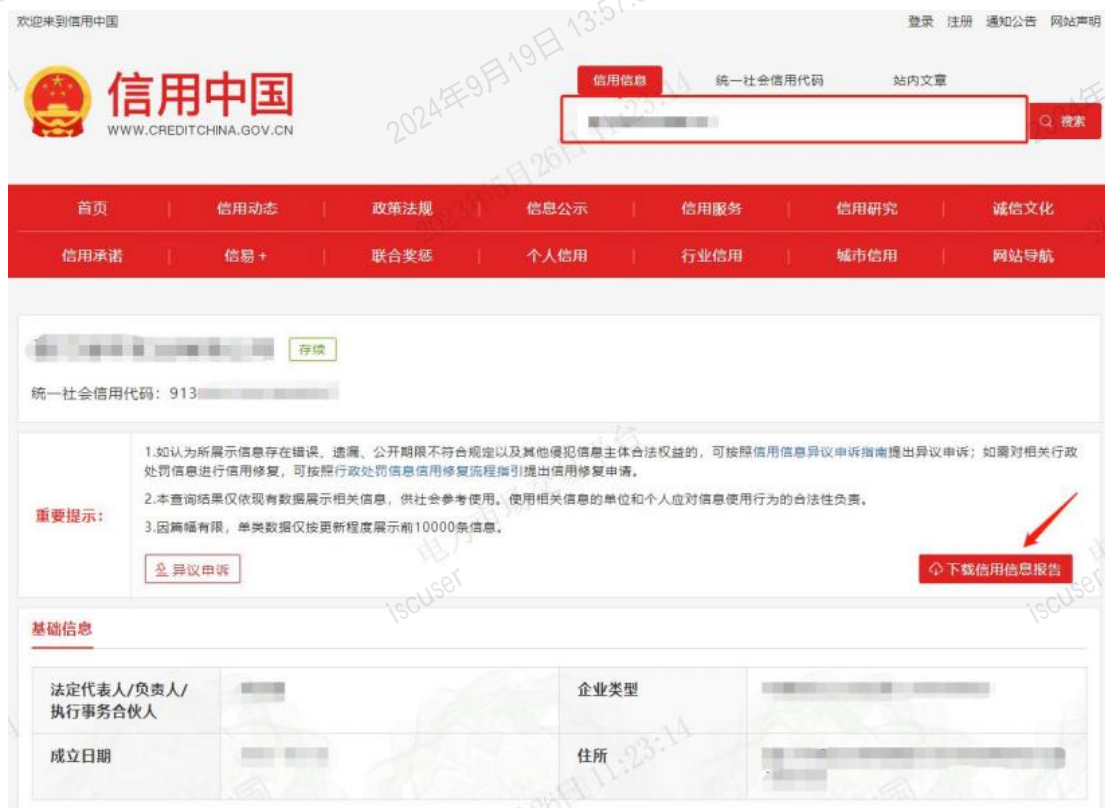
欢迎来到信用中国

登录 注册 通知公告 网站声明

信用中国
WWW.CREDITCHINA.GOV.CN

2024年9月19日 13:57

信用信息 统一社会信用代码 站内文章

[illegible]

搜索

首页 | 信用动态 | 政策法规 | 信息公示 | 信用服务 | 信用研究 | 诚信文化
信用承诺 | 信易+ | 联合奖惩 | 个人信用 | 行业信用 | 城市信用 | 网站导航

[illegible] 存续

统一社会信用代码：913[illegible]

重要提示：

1.如认为所展示信息存在错误、遗漏、公开期限不符合规定以及其他侵犯信息主体合法权益的，可按照信用信息异议申诉指南提出异议申诉；如需对相关行政处罚信息进行信用修复，可按照行政处罚信息信用修复流程指引提出信用修复申请。

2.本查询结果仅依现有数据展示相关信息，供社会参考使用。使用相关信息的单位和个人应对信息使用行为的合法性负责。

3.因篇幅有限，单类数据仅按更新程度展示前10000条信息。

异议申诉

下载信用信息报告

iscuser

基础信息

| 法定代表人/负责人/执行事务合伙人 | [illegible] | 企业类型 | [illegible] |
|---|---|---|---|
| 成立日期 | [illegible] | 住所 | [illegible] |

26日 11:23:14